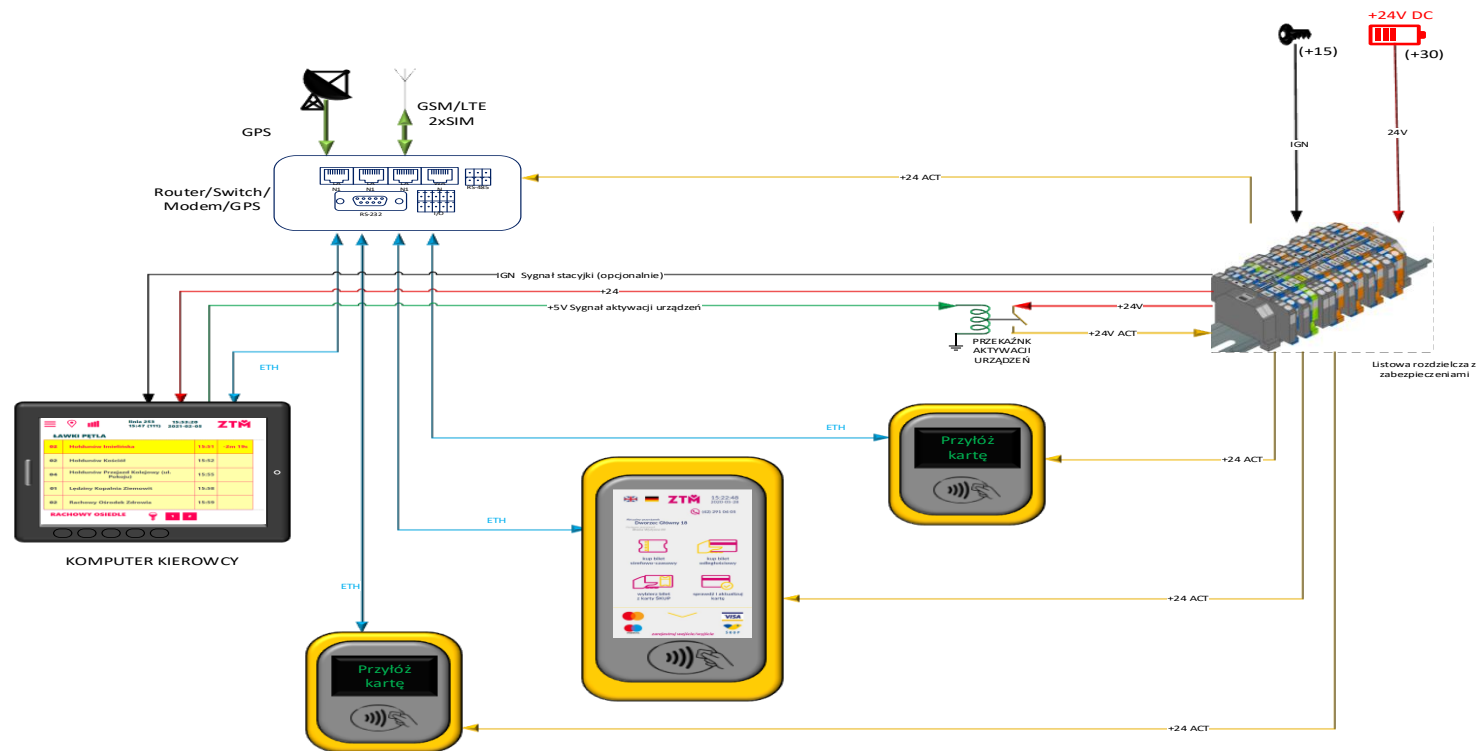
+24V DC
(+15)
(+30)
GSM/LTE
2xSIM
GPS
Router/Switch/
Modem/GPS
RS-232
I/O
RS-485
+24 ACT
IGN
24V
IGN Sygnał stacyjki (opcjonalnie)
+24
+5V Sygnał aktywacji urządzeń
+24V
+24V ACT
PRZEKAŹNK
AKTYWACJI
URZĄDZEŃ
Listowa rozdzielcza z zabezpieczeniami
ETH
ETH
+24 ACT
Przyłóż kartę
ŁAWKI PĘTLA
ZTM
Hołdunów
15:37
Hołdunów Kościół
15:52
Hołdunów Przejazd Kolejowy (ul. Pokoju)
15:55
Lędziny Kopalnia Ziemowit
15:58
Rachowy Ośrodek Zdrowia
15:59
RACHOWY OSIEDLE
KOMPUTER KIEROWCY
ETH
ZTM
15:22:48
Dworzec Główny 10
kup bilet
kup bilet
VISA
+24 ACT
ETH
Przyłóż kartę
+24 ACT